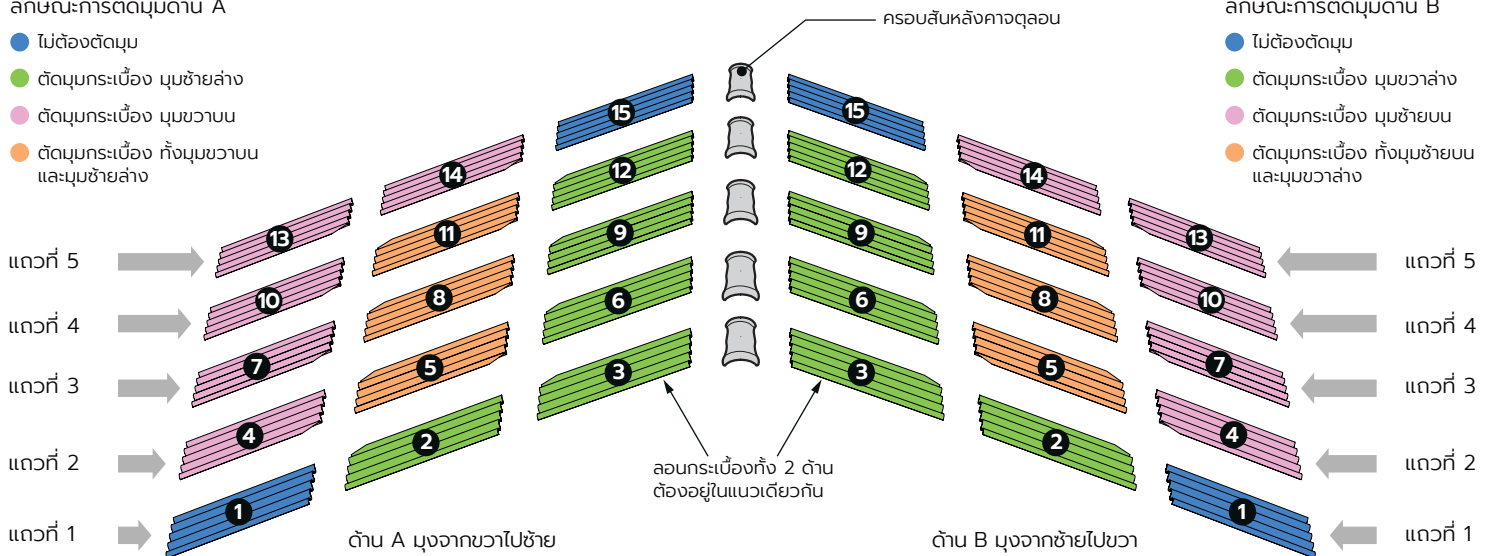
ลักษณะการตัดมุมด้าน A
ไม่ต้องตัดมุม
ตัดมุมกระเบื้อง มุมซ้ายล่าง
ตัดมุมกระเบื้อง มุมขวาบน
ตัดมุมกระเบื้อง ทั้งมุมขวาบน และมุมซ้ายล่าง

ครอบสันหลังคาตุลอน

ลักษณะการตัดมุมด้าน B
ไม่ต้องตัดมุม
ตัดมุมกระเบื้อง มุมขวาล่าง
ตัดมุมกระเบื้อง มุมซ้ายบน
ตัดมุมกระเบื้อง ทั้งมุมซ้ายบน และมุมขวาล่าง

15
14
12
13
11
9
10
8
6
7
5
3
4
2
1

15
14
12
13
11
9
10
8
6
7
5
3
4
2
1

แถวที่ 5
แถวที่ 4
แถวที่ 3
แถวที่ 2
แถวที่ 1

แถวที่ 5
แถวที่ 4
แถวที่ 3
แถวที่ 2
แถวที่ 1

ลอนกระเบื้องทั้ง 2 ด้าน ต้องอยู่ในแนวเดียวกัน

ด้าน A มุงจากขวาไปซ้าย
ด้าน B มุงจากซ้ายไปขวา